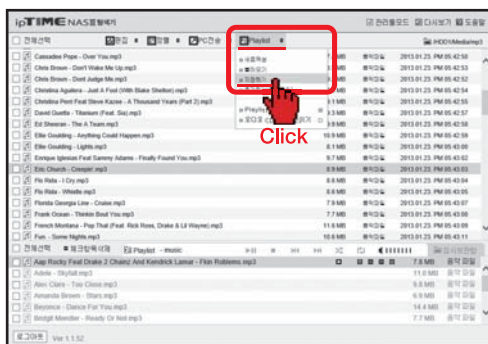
ipTIME NAS플레이어

관리autoplay 다시보기 도움말

전체선택 편집 정렬 PC전송 Playlist [HDD1/Media/mp3]

Cassadee Pope - Over You.mp3 7 MB 음악파일 2013.01.23. PM 05:42:50
Chris Brown - Don't Wake Me Up.mp3 음악파일 2013.01.23. PM 05:42:51
Chris Brown - Don't Judge Me.mp3 음악파일 2013.01.23. PM 05:42:52
Christina Aguilera - Just A Fool (With Blake Shelton).mp3 음악파일 2013.01.23. PM 05:42:54
Christina Perri Feat Steve Kazee - A Thousand Years (Part 2).mp3 음악파일 2013.01.23. PM 05:42:55
David Guetta - Titanium (Feat. Sia).mp3 음악파일 2013.01.23. PM 05:42:57
Ed Sheeran - The A Team.mp3 9.1 MB 음악파일 2013.01.23. PM 05:42:58
Ellie Goulding - Anything Could Happen.mp3 10.9 MB 음악파일 2013.01.23. PM 05:42:59
Ellie Goulding - Lights.mp3 8.1 MB 음악파일 2013.01.23. PM 05:43:00
Enrique Iglesias Feat Sammy Adams - Finally Found You.mp3 8.1 MB 음악파일 2013.01.23. PM 05:43:02
Eric Church - Creepin'.mp3 8.9 MB 음악파일 2013.01.23. PM 05:43:03
Flo Rida - I Cry.mp3 8.8 MB 음악파일 2013.01.23. PM 05:43:04
Flo Rida - Whistle.mp3 8.6 MB 음악파일 2013.01.23. PM 05:43:05
Florida Georgia Line - Cruise.mp3 8.1 MB 음악파일 2013.01.23. PM 05:43:06
Frank Ocean - Thinkin Bout You.mp3 7.9 MB 음악파일 2013.01.23. PM 05:43:07
French Montana - Pop That (Feat. Rick Ross, Drake & Lil Wayne).mp3 9.7 MB 음악파일 2013.01.23. PM 05:43:08
Fun. - Some Nights.mp3 10.6 MB 음악파일 2013.01.23. PM 05:43:09

Click

전체선택 재생목록 삭제 Playlist - music 검색/정렬

Aap Rocky Feat Drake 2 Chainz And Kendrick Lamar - Fkin Problems.mp3 7.8 MB 음악파일
Adele - Skyfall.mp3 11.0 MB 음악파일
Alex Clare - Too Close.mp3 9.8 MB 음악파일
Amanda Brown - Stars.mp3 6.9 MB 음악파일
Beyonce - Dance For You.mp3 14.4 MB 음악파일
Bridgit Mendler - Ready Or Not.mp3 7.7 MB 음악파일

로그아웃 Ver. 1.1.52